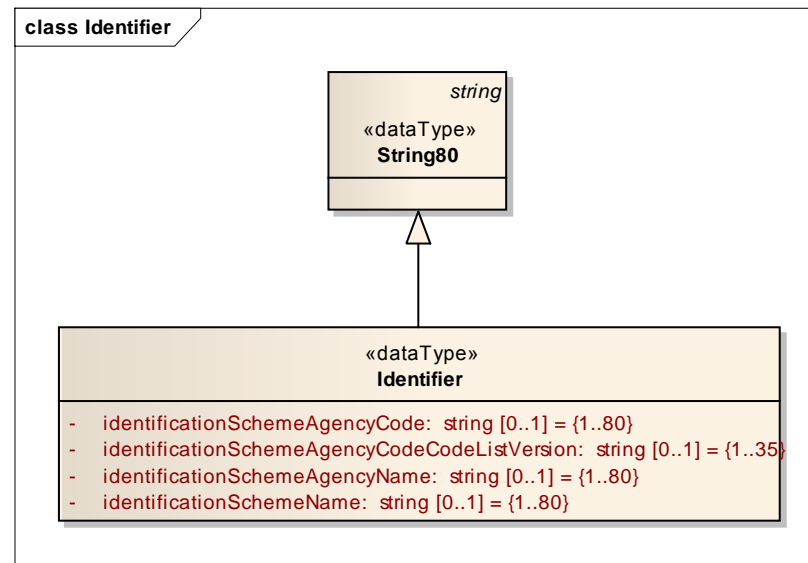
class Identifier

string

«dataType»
String80

«dataType»
Identifier

- identificationSchemeAgencyCode: string [0..1] = {1..80}
- identificationSchemeAgencyCodeCodeListVersion: string [0..1] = {1..35}
- identificationSchemeAgencyName: string [0..1] = {1..80}
- identificationSchemeName: string [0..1] = {1..80}